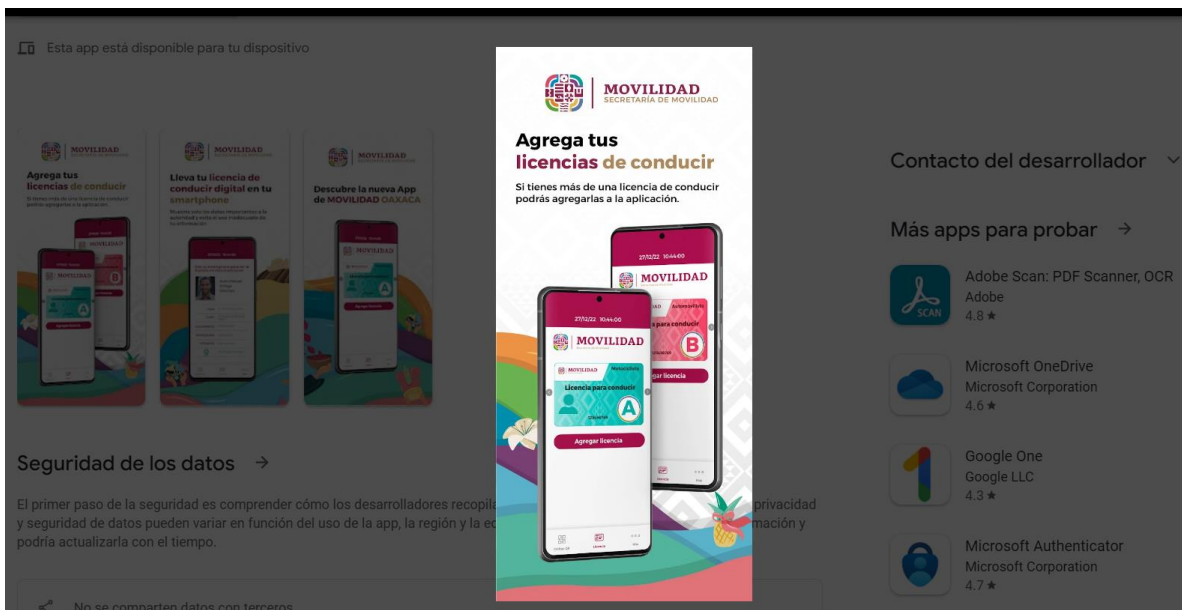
Esta app está disponible para tu dispositivo

MOVILIDAD
Agrega tus licencias de conducir

MOVILIDAD
Lleva tu licencia de conducir digital en tu smartphone

MOVILIDAD
Descubre la nueva App de MOVILIDAD OAXACA

MOVILIDAD
SECRETARÍA DE MOVILIDAD

Agrega tus licencias de conducir

Si tienes más de una licencia de conducir podrás agregarlas a la aplicación.

27/02/22 10:44:00
MOVILIDAD
Licencia para conducir
B
Agregar licencia

27/02/22 10:44:00
MOVILIDAD
MOVILIDAD
Licencia para conducir
A
Agregar licencia

Contacto del desarrollador

Más apps para probar →

Adobe Scan: PDF Scanner, OCR
Adobe
4.8 ★

Microsoft OneDrive
Microsoft Corporation
4.6 ★

Google One
Google LLC
4.3 ★

Microsoft Authenticator
Microsoft Corporation
4.7 ★

Seguridad de los datos →

El primer paso de la seguridad es comprender cómo los desarrolladores recopil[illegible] privacidad y seguridad de datos pueden variar en función del uso de la app, la región y la e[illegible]mación y podría actualizarla con el tiempo.

No se comparten datos con terceros